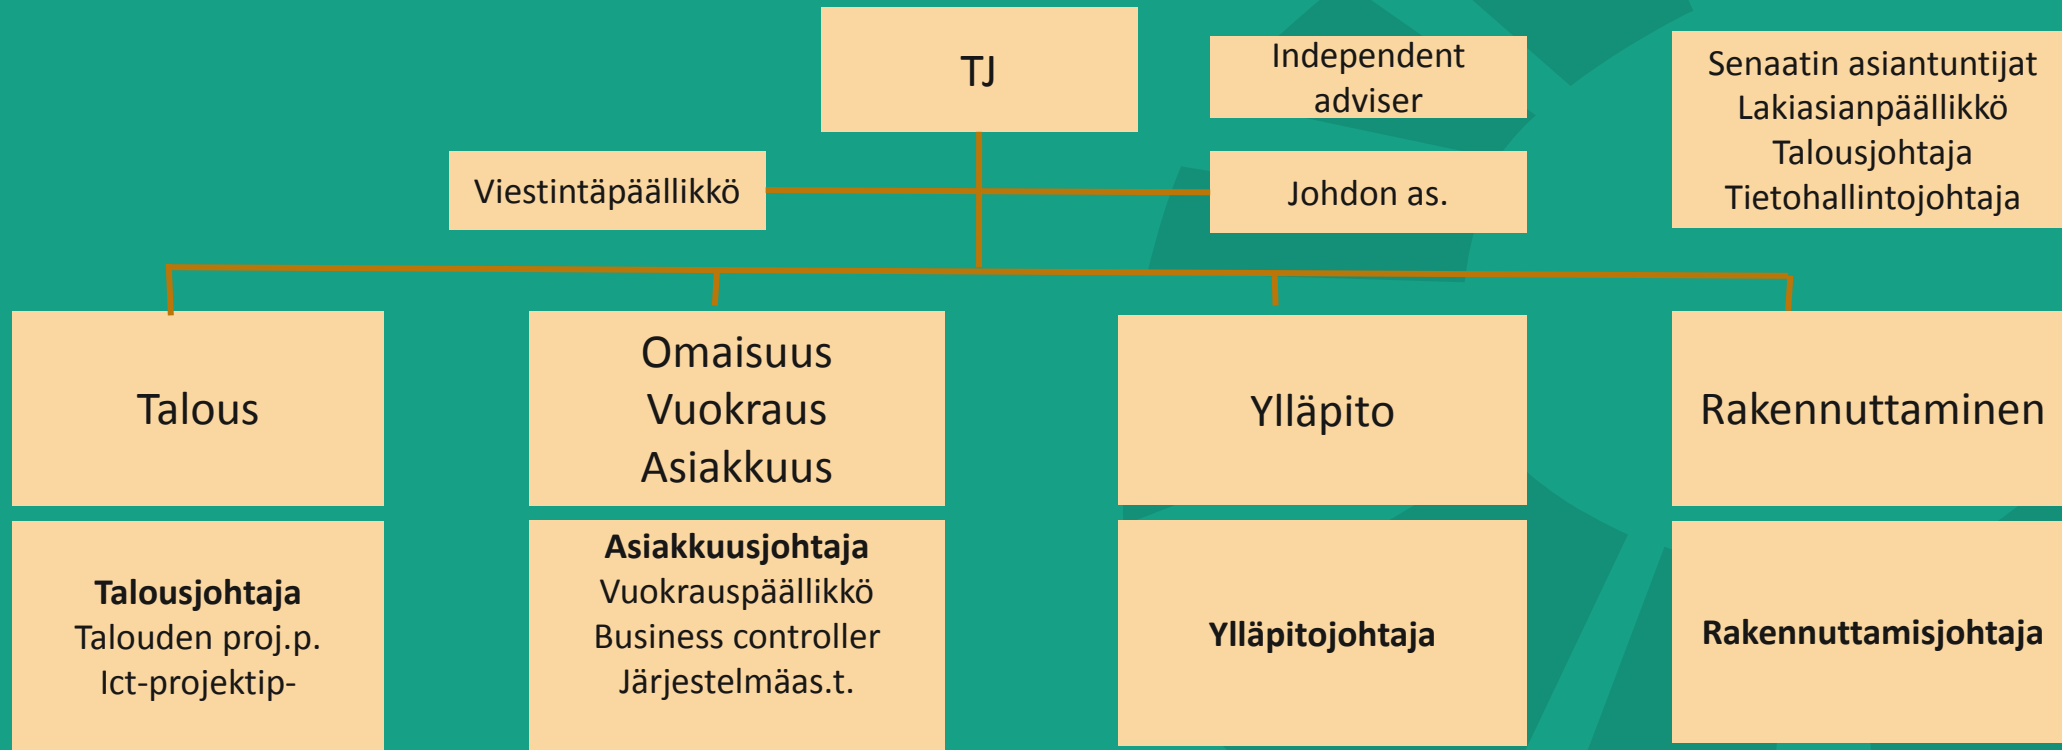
TJ

Independent adviser

Senaatin asiantuntijat
Lakiasianpäällikkö
Talousjohtaja
Tietohallintojohtaja

Viestintäpäällikkö

Johdon as.

Talous

Omaisuus
Vuokraus
Asiakkuus

Ylläpito

Rakennuttaminen

**Talousjohtaja**
Talouden proj.p.
Ict-projektip-

**Asiakkuusjohtaja**
Vuokrauspäällikkö
Business controller
Järjestelmäas.t.

**Ylläpitojohtaja**

**Rakennuttamisjohtaja**